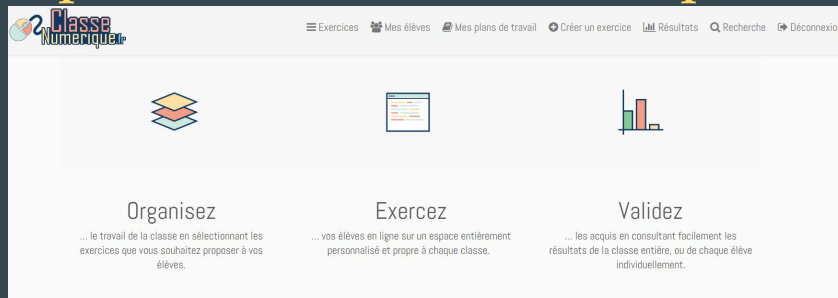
Classe Numerique.fr

Exercices Mes élèves Mes plans de travail Créer un exercice Résultats Recherche Déconnexio

Organisez

... le travail de la classe en sélectionnant les exercices que vous souhaitez proposer à vos élèves.

Exercez

... vos élèves en ligne sur un espace entièrement personnalisé et propre à chaque classe.

Validez

... les acquis en consultant facilement les résultats de la classe entière, ou de chaque élève individuellement.